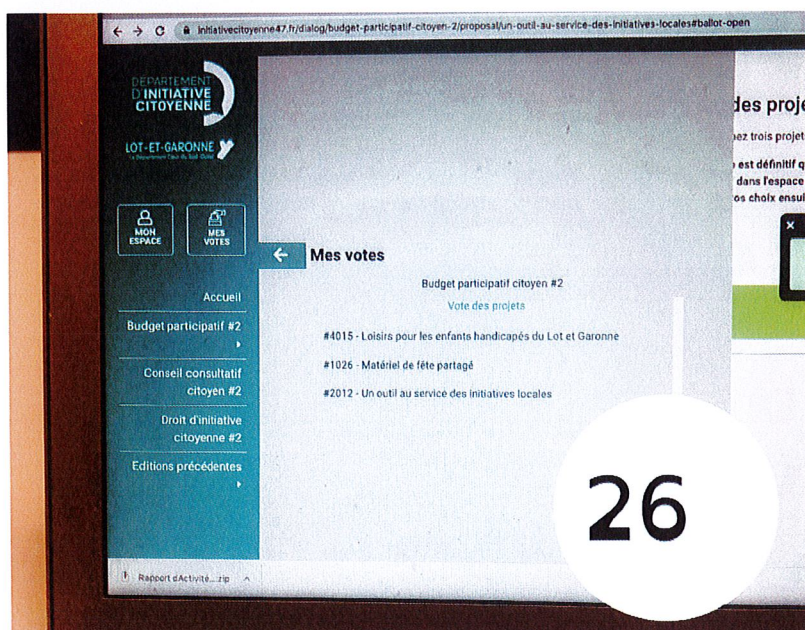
initiativecitoyenne47.fr/dialog/budget-participatif-citoyen-2/proposal/un-outil-au-service-des-initiatives-locales#ballot-open

DÉPARTEMENT D'INITIATIVE CITOYENNE

LOT-ET-GARONNE

MON ESPACE

MES VOTES

Accueil

Budget participatif #2

Conseil consultatif citoyen #2

Droit d'initiative citoyenne #2

Editions précédentes

Mes votes

Budget participatif citoyen #2

Vote des projets

#4015 - Loisirs pour les enfants handicapés du Lot et Garonne

#1026 - Matériel de fête partagé

#2012 - Un outil au service des initiatives locales

des proje

ez trois projet

est définitif q

dans l'espace

os choix ensul

Rapport d'Activité....zip

26